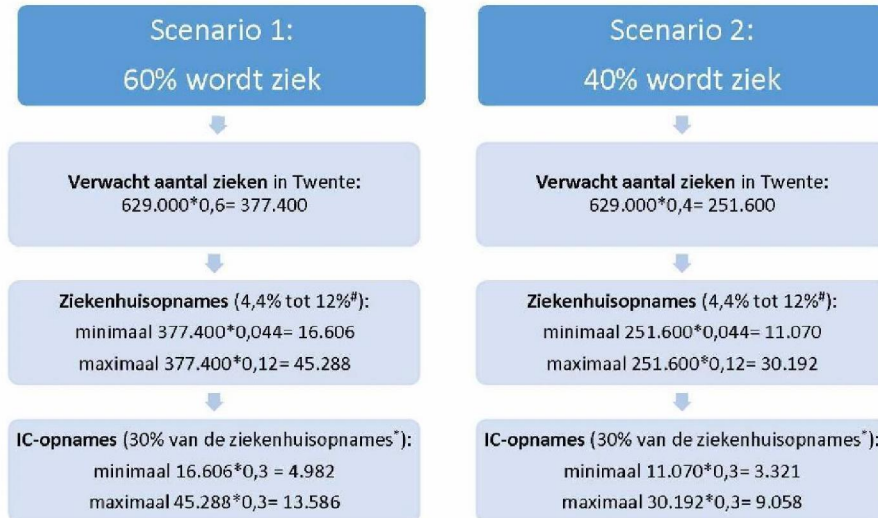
Scenario 1:
60% wordt ziek

**Verwacht aantal zieken** in Twente:
629.000*0,6= 377.400

**Ziekenhuisopnames** (4,4% tot 12%$^{\#}$):
minimaal 377.400*0,044= 16.606
maximaal 377.400*0,12= 45.288

**IC-opnames** (30% van de ziekenhuisopnames$^{*}$):
minimaal 16.606*0,3 = 4.982
maximaal 45.288*0,3= 13.586

Scenario 2:
40% wordt ziek

**Verwacht aantal zieken** in Twente:
629.000*0,4= 251.600

**Ziekenhuisopnames** (4,4% tot 12%$^{\#}$):
minimaal 251.600*0,044= 11.070
maximaal 251.600*0,12= 30.192

**IC-opnames** (30% van de ziekenhuisopnames$^{*}$):
minimaal 11.070*0,3= 3.321
maximaal 30.192*0,3= 9.058